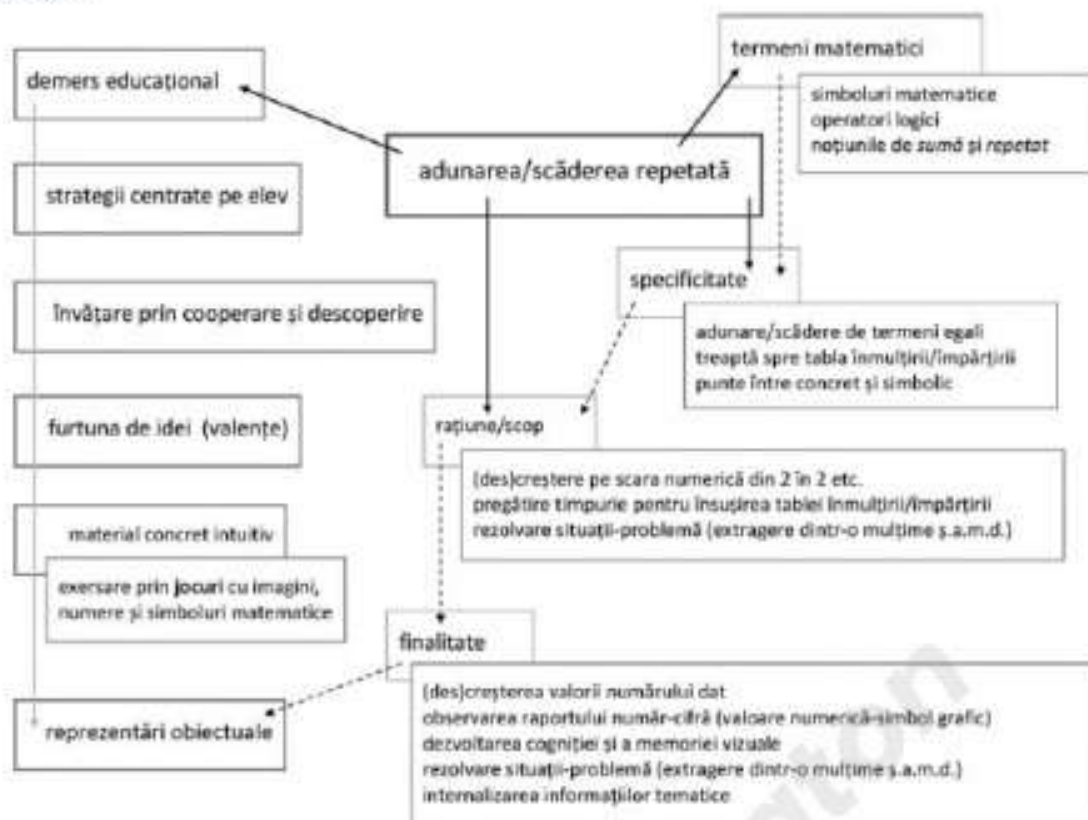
demers educațional

strategii centrate pe elev

Învățare prin cooperare și descoperire

furtuna de idei (valențe)

material concret intuitiv

exersare prin jocuri cu imagini, numere și simboluri matematice

reprezentări obiectuale

adunarea/scăderea repetată

termeni matematici

simboluri matematice
operatori logici
noțiunile de sumă și repetat

specificitate

adunare/scădere de termeni egali
treaptă spre tabla înmulțirii/împărțirii
punte între concret și simbolic

rațiune/scop

(des)creștere pe scara numerică din 2 în 2 etc.
pregătire timpurie pentru însușirea tablei înmulțirii/împărțirii
rezolvare situații-problemă (extragere dintr-o mulțime ș.a.m.d.)

finalitate

(des)creșterea valorii numărului dat
observarea raportului număr-cifră (valoare numerică-simbol grafic)
dezvoltarea cogniției și a memoriei vizuale
rezolvare situații-problemă (extragere dintr-o mulțime ș.a.m.d.)
internalizarea informațiilor tematice